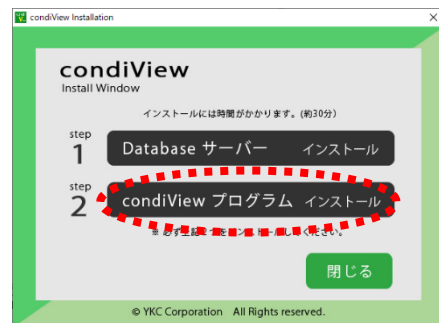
condiView Installation

×

condiView
Install Window

インストールには時間がかかります。(約30分)

step
1

Database サーバー　インストール

step
2

condiView プログラム　インストール

※ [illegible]

閉じる

© YKC Corporation　All Rights reserved.